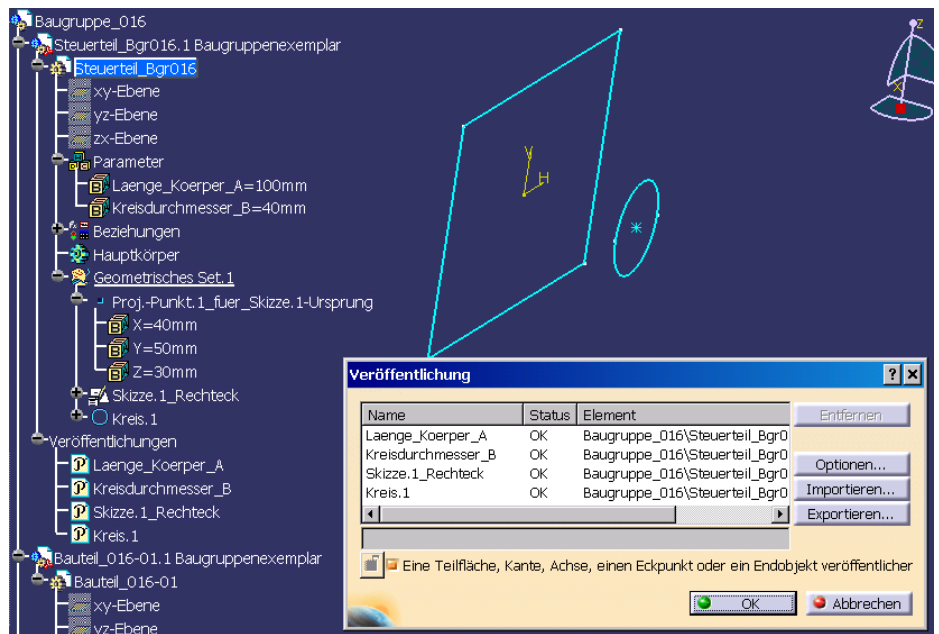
Baugruppe_016
Steuerteil_Bgr016.1 Baugruppenexemplar
Steuerteil_Bgr016
xy-Ebene
yz-Ebene
zx-Ebene
Parameter
Laenge_Koerper_A=100mm
Kreisdurchmesser_B=40mm
Beziehungen
Hauptkörper
Geometrisches Set.1
Proj.-Punkt.1_fuer_Skizze.1-Ursprung
X=40mm
Y=50mm
Z=30mm
Skizze.1_Rechteck
Kreis.1
Veröffentlichungen
Laenge_Koerper_A
Kreisdurchmesser_B
Skizze.1_Rechteck
Kreis.1
Bauteil_016-01.1 Baugruppenexemplar
Bauteil_016-01
xy-Ebene
yz-Ebene

V
H
z
x

Veröffentlichung

| Name | Status | Element |
|---|---|---|
| Laenge_Koerper_A | OK | Baugruppe_016\Steuerteil_Bgr0 |
| Kreisdurchmesser_B | OK | Baugruppe_016\Steuerteil_Bgr0 |
| Skizze.1_Rechteck | OK | Baugruppe_016\Steuerteil_Bgr0 |
| Kreis.1 | OK | Baugruppe_016\Steuerteil_Bgr0 |

Entfernen
Optionen...
Importieren...
Exportieren...
Eine Teilfläche, Kante, Achse, einen Eckpunkt oder ein Endobjekt veröffentlicher
OK
Abbrechen